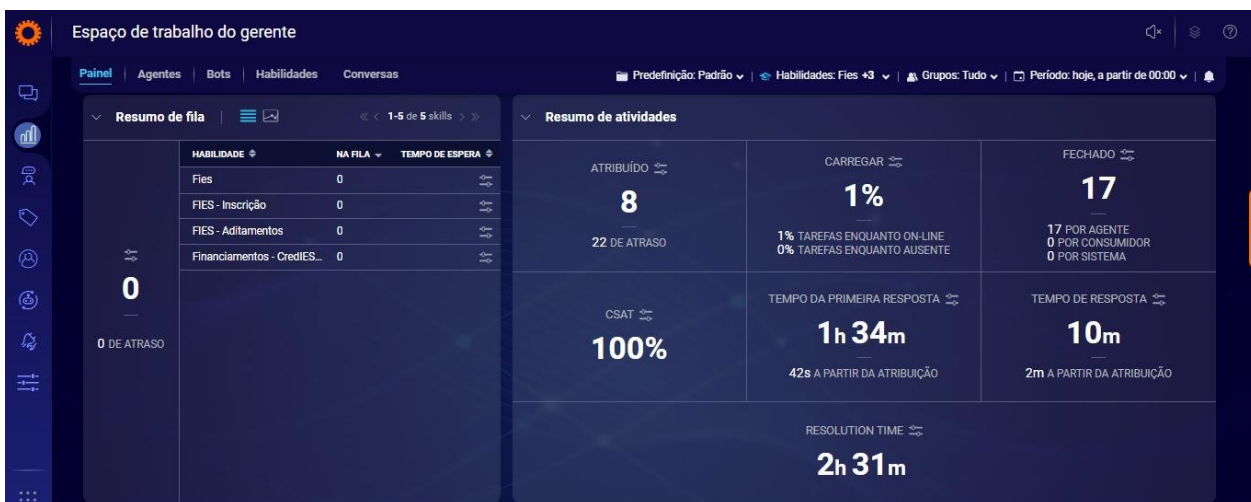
Espaço de trabalho do gerente

Painel | Agentes | Bots | Habilidades | Conversas

Predefinição: Padrão | Habilidades: Fies +3 | Grupos: Tudo | Período: hoje, a partir de 00:00 |

Resumo de fila | « < 1-5 de 5 skills > »

0

0 DE ATRASO

| HABILIDADE | NA FILA | TEMPO DE ESPERA |
|---|---|---|
| Fies | 0 | |
| FIES - Inscrição | 0 | |
| FIES - Aditamentos | 0 | |
| Financiamentos - CredIES... | 0 | |

Resumo de atividades

ATRIBUÍDO
8
22 DE ATRASO

CARREGAR
1%
1% TAREFAS ENQUANTO ON-LINE
0% TAREFAS ENQUANTO AUSENTE

FECHADO
17
17 POR AGENTE
0 POR CONSUMIDOR
0 POR SISTEMA

CSAT
100%

TEMPO DA PRIMEIRA RESPOSTA
1h 34m
42s A PARTIR DA ATRIBUIÇÃO

TEMPO DE RESPOSTA
10m
2m A PARTIR DA ATRIBUIÇÃO

RESOLUTION TIME
2h 31m